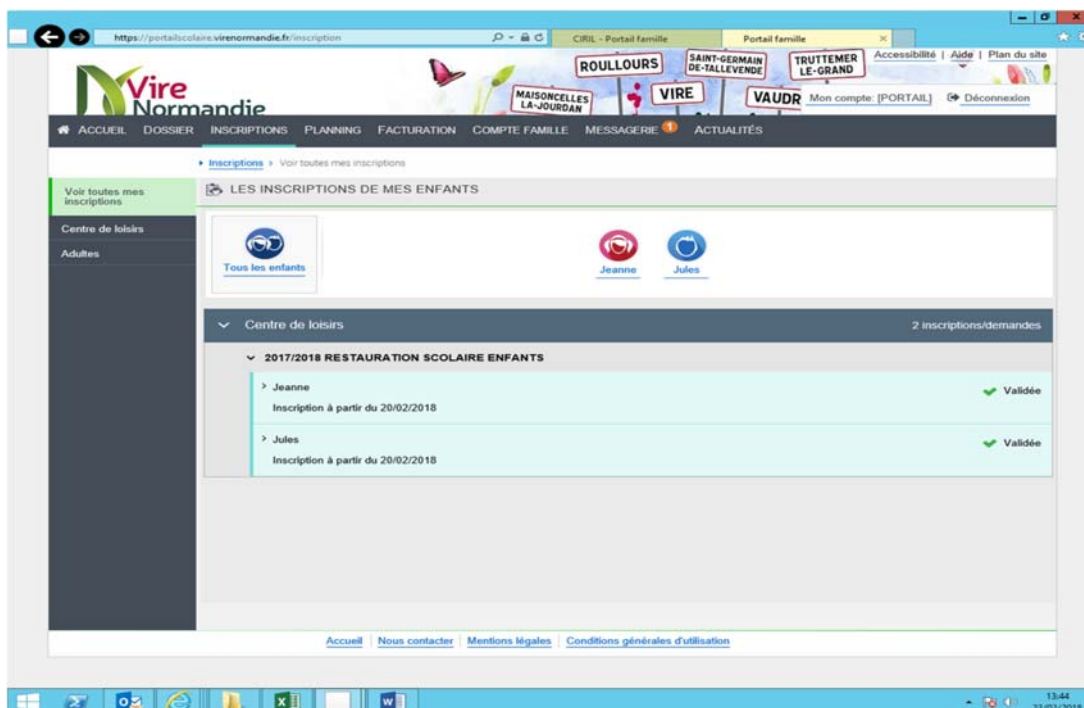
https://portailscolaire.virenormandie.fr/inscription

CIRIL - Portail famille

Portail famille

Vire Normandie

ROULLOURS

SAINT-GERMAIN DE-TALLEVENDE

TRUTTEMER LE-GRAND

MAISONCELLES LA-JOURDAN

VIRE

VAUDR

Accessibilité | Aide | Plan du site

Mon compte: [PORTAIL]

Déconnexion

ACCUEIL DOSSIER INSCRIPTIONS PLANNING FACTURATION COMPTE FAMILLE MESSAGERIE 1 ACTUALITÉS

Inscriptions > Voir toutes mes inscriptions

Voir toutes mes inscriptions

Centre de loisirs

Adultes

LES INSCRIPTIONS DE MES ENFANTS

Tous les enfants

Jeanne

Jules

Centre de loisirs

2 inscriptions/demandes

2017/2018 RESTAURATION SCOLAIRE ENFANTS

> Jeanne

Inscription à partir du 20/02/2018

Validée

> Jules

Inscription à partir du 20/02/2018

Validée

Accueil | Nous contacter | Mentions légales | Conditions générales d'utilisation

13:44